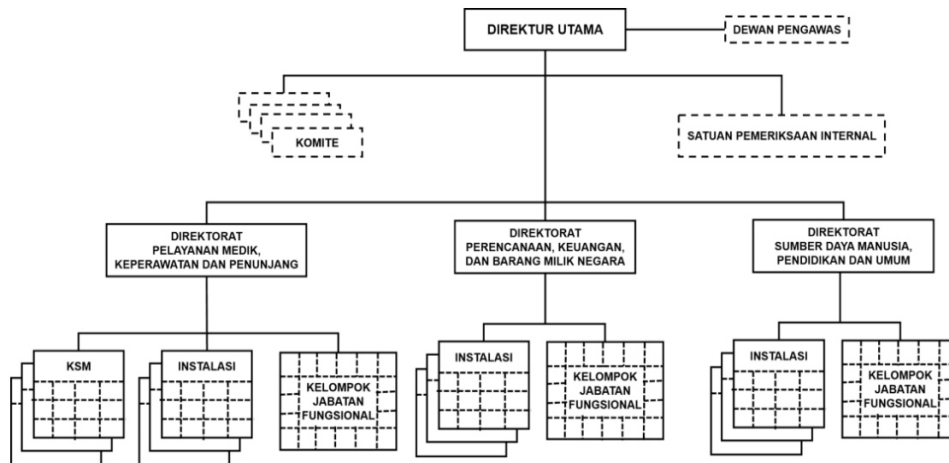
DIREKTUR UTAMA

DEWAN PENGAWAS

KOMITE

SATUAN PEMERIKSAAN INTERNAL

DIREKTORAT PELAYANAN MEDIK, KEPERAWATAN DAN PENUNJANG

DIREKTORAT PERENCANAAN, KEUANGAN, DAN BARANG MILIK NEGARA

DIREKTORAT SUMBER DAYA MANUSIA, PENDIDIKAN DAN UMUM

KSM

INSTALASI

KELOMPOK JABATAN FUNGSIONAL

INSTALASI

KELOMPOK JABATAN FUNGSIONAL

INSTALASI

KELOMPOK JABATAN FUNGSIONAL